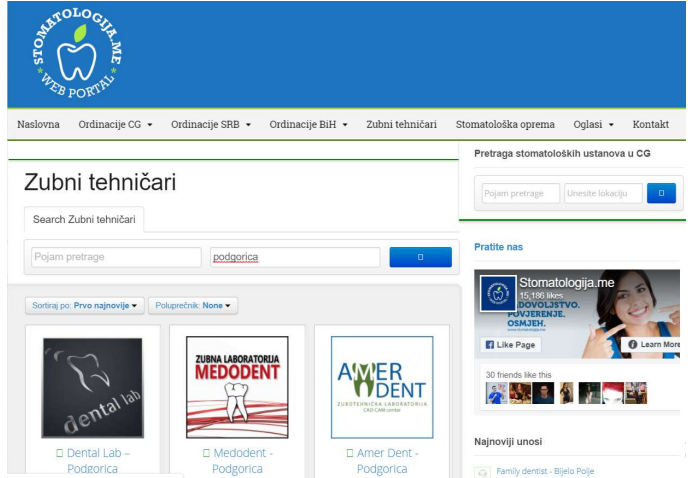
STOMATOLOGIJA.ME WEB PORTAL

Naslovna Ordinacije CG ▾ Ordinacije SRB ▾ Ordinacije BiH ▾ Zubni tehničari Stomatološka oprema Oglasi ▾ Kontakt

Zubni tehničari

Search Zubni tehničari

Pojam pretrage podgorica

Sortiraj po: Prvo najnovije ▾ Poluprečnik: None ▾

dental lab

ZUBNA LABORATORIJA MEDODENT

AMER DENT ZUBOTEHNIČKA LABORATORIJA CAD CAM centar

Dental Lab – Podgorica

Medodent - Podgorica

Amer Dent - Podgorica

Pretraga stomatoloških ustanova u CG

Pojam pretrage Unesite lokaciju

Pratite nas

Stomatologija.me
15,186 likes
ZADOVOLJSTVO. POVJERENJE. OSMJEH.

Like Page Learn More

30 friends like this

Najnoviji unosi

Family dentist - Bijelo Polje